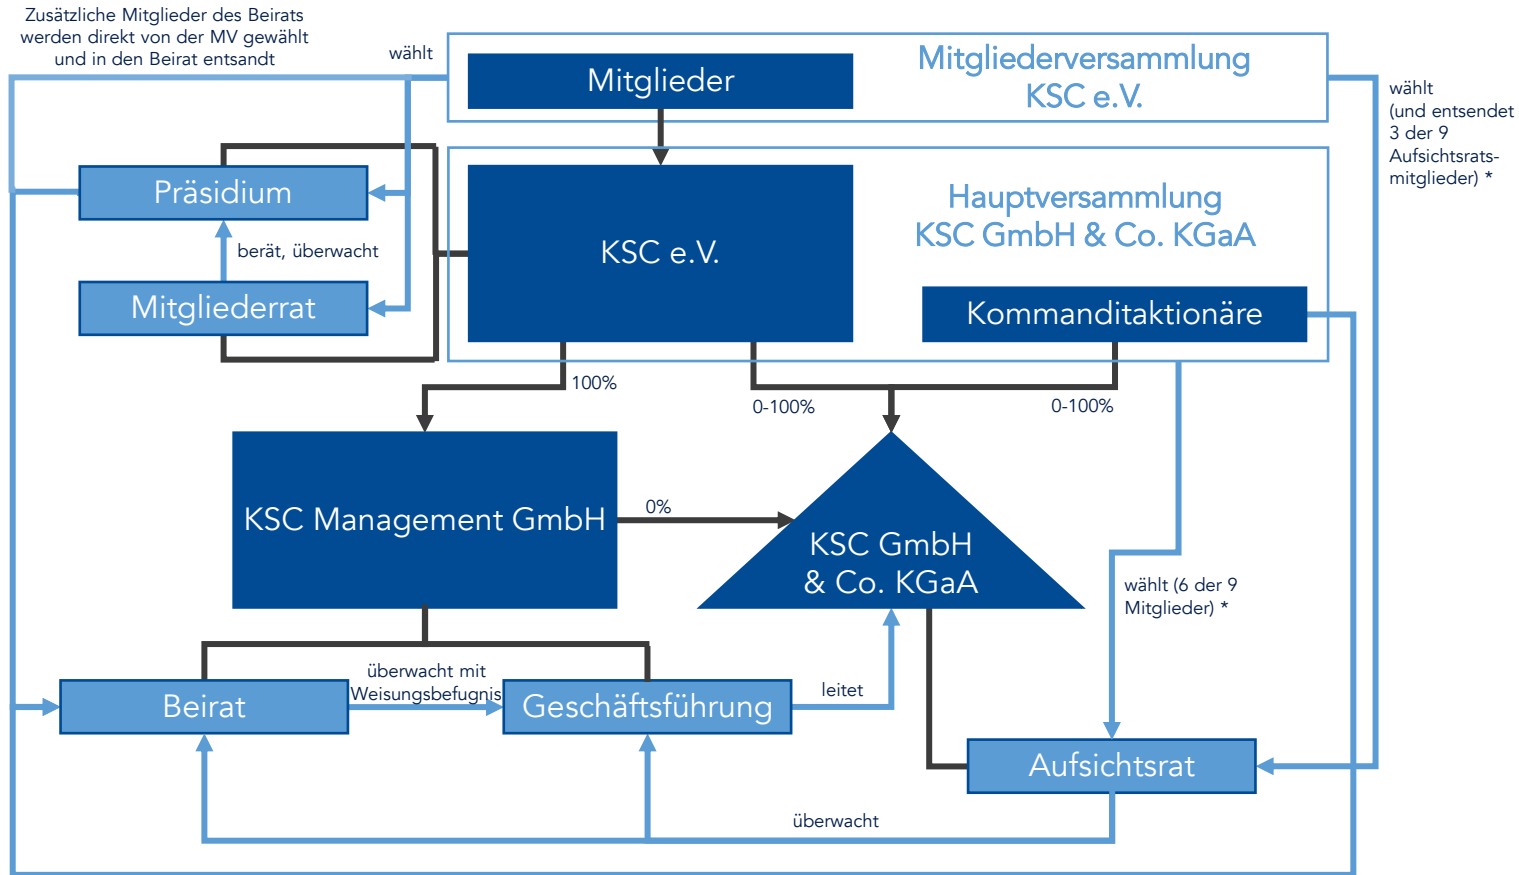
Zusätzliche Mitglieder des Beirats werden direkt von der MV gewählt und in den Beirat entsandt

wählt

Mitglieder

Mitgliederversammlung KSC e.V.

wählt (und entsendet 3 der 9 Aufsichtsratsmitglieder) *

Präsidium

berät, überwacht

Mitgliederrat

KSC e.V.

Hauptversammlung KSC GmbH & Co. KGaA

Kommanditaktionäre

100%

0-100%

0-100%

KSC Management GmbH

0%

KSC GmbH & Co. KGaA

wählt (6 der 9 Mitglieder) *

überwacht mit Weisungsbefugnis

Beirat

Geschäftsführung

leitet

Aufsichtsrat

überwacht